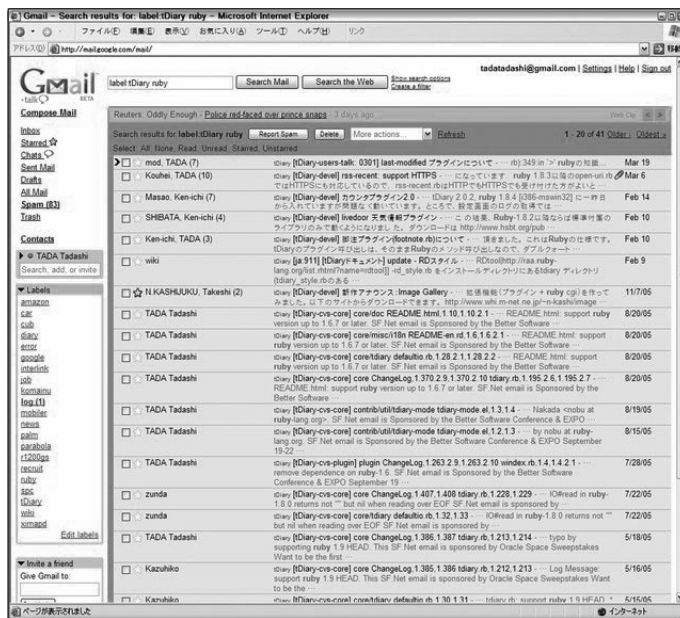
Gmail - Search results for: label:tDiary ruby - Microsoft Internet Explorer

ファイル(F) 編集(E) 表示(V) お気に入り(A) ツール(T) ヘルプ(H) リンク

アドレス(D) http://mailgoogle.com/mail/

Gmail BETA talk

label:tDiary ruby Search Mail Search the Web Show search options Create a filter

tadatadashi@gmail.com | Settings | Help | Sign out

Compose Mail

Inbox
Starred
Chats
Sent Mail
Drafts
All Mail
Spam (83)
Trash

Contacts

TADA Tadashi
Search, add, or invite

Labels
amazon
car
cub
diary
error
google
interlink
job
komainu
log (1)
mobiler
news
palm
parabola
r1200gs
recruit
ruby
spc
tDiary
wiki
ximapd
Edit labels

Invite a friend
Give Gmail to:

Reuters: Oddly Enough - Police red-faced over prince snaps - 3 days ago Web Clip

Search results for label:tDiary ruby Report Spam Delete More actions... Refresh 1 - 20 of 41 Older › Oldest »

Select: All, None, Read, Unread, Starred, Unstarred

| | | |
|---|---|---|
| mod, TADA (7) | [tDiary-users-talk: 0301] last-modified プラグインについて - rb):349:in `>' rubyの知識... | Mar 19 |
| Kouhei, TADA (10) | [tDiary-devel] rss-recent: support HTTPS - になっています。ruby 1.8.3以降のopen-uri.rbではHTTPSにも対応しているので、rss-recent.rbはHTTPでもHTTPSでも受け付けた方がよいと... | Mar 6 |
| Masao, Ken-ichi (7) | [tDiary-devel] カウンタプラグイン2.0 - tDiary 2.0.2, ruby 1.8.4 [i386-mswin32] に一昨日から入れていますが問題なく動いています。ところで、設定画面のログの取得では... | Feb 14 |
| SHIBATA, Ken-ichi (4) | [tDiary-devel] livedoor 天気情報プラグイン - この結果、Ruby-1.8.2以降ならば標準付属のライブラリのみで動くようになりました。ダウンロードは http://www.hsbt.org/pub... | Feb 10 |
| Ken-ichi, TADA (3) | [tDiary-devel] 脚注プラグイン(footnote.rb)について - 頂きました。これはRubyの仕様です。tDiaryのプラグイン内ではそのままRubyのメソッド呼び出しなので、ダブルクォート... | Feb 10 |
| wiki | [ja 911] [tDiaryドキュメント] update - RDスタイル - RDtool[http://raa.ruby-lang.org/list.rhtml?name=rdtool]] -rd_style.rb をインストールディレクトリにあるtdiary ディレクトリ (tdiary_style.rbのある... | Feb 9 |
| N.KASHIJUKU, Takeshi (2) | [tDiary-devel] 習作アナウンス: Image Gallery - 拡張機能（プラグイン + ruby cgi）を作ってみました。以下のサイトからダウンロードできます。http://www.whi.m-net.ne.jp/~n-kashi/image... | 11/7/05 |
| TADA Tadashi | [tDiary-cvs-core] core/doc README.html,1.10,1.10.2.1 - README.html: support ruby version up to 1.6.7 or later. SF.Net email is Sponsored by the Better Software... | 8/20/05 |
| TADA Tadashi | [tDiary-cvs-core] core/misc/i18n README-en.rd,1.6,1.6.2.1 - README.html: support ruby version up to 1.6.7 or later. SF.Net email is Sponsored by the Better Software | 8/20/05 |
| TADA Tadashi | [tDiary-cvs-core] core/tdiary defaultio.rb,1.28.2.1,1.28.2.2 - README.html: support ruby version up to 1.6.7 or later. SF.Net email is Sponsored by the Better Software... | 8/20/05 |
| TADA Tadashi | [tDiary-cvs-core] core ChangeLog,1.370.2.9,1.370.2.10 tdiary.rb,1.195.2.6,1.195.2.7 - README.html: support ruby version up to 1.6.7 or later. SF.Net email is Sponsored by the Better Software | 8/20/05 |
| TADA Tadashi | [tDiary-cvs-core] contrib/util/tdiary-mode tdiary-mode.el,1.3,1.4 - Nakada <nobu at ruby-lang.org> SF.Net email is Sponsored by the Better Software Conference & EXPO... | 8/19/05 |
| TADA Tadashi | [tDiary-cvs-core] contrib/util/tdiary-mode tdiary-mode.el,1.2,1.3 - by nobu at ruby-lang.org. SF.Net email is Sponsored by the Better Software Conference & EXPO September 19-22 | 8/15/05 |
| TADA Tadashi | [tDiary-cvs-plugin] plugin ChangeLog,1.263.2.9,1.263.2.10 windex.rb,1.4,1.4.2.1 - remove dependence on ruby-1.6. SF.Net email is Sponsored by the Better Software Conference & EXPO September 19 | 7/28/05 |
| zunda | [tDiary-cvs-core] core ChangeLog,1.407,1.408 tdiary.rb,1.228,1.229 - IO#read in ruby-1.8.0 returns not "" but nil when reading over EOF SF.Net email is sponsored by | 7/22/05 |
| zunda | [tDiary-cvs-core] core/tdiary defaultio.rb,1.32,1.33 - IO#read in ruby-1.8.0 returns not "" but nil when reading over EOF SF.Net email is sponsored by | 7/22/05 |
| TADA Tadashi | [tDiary-cvs-core] core ChangeLog,1.386,1.387 tdiary.rb,1.213,1.214 - typo by supporting ruby 1.9 HEAD. This SF.Net email is sponsored by Oracle Space Sweepstakes Want to be the first | 5/18/05 |
| Kazuhiko | [tDiary-cvs-core] core ChangeLog,1.385,1.386 tdiary.rb,1.212,1.213 - Log Message: support ruby 1.9 HEAD. This SF.Net email is sponsored by Oracle Space Sweepstakes Want to be the | 5/16/05 |
| Kazuhiko | [tDiary-cvs-core] core/tdiary defaultio.rb,1.30,1.31 - tdiary.rb: support ruby 1.9 HEAD | 5/15/05 |

ページが表示されました インターネット